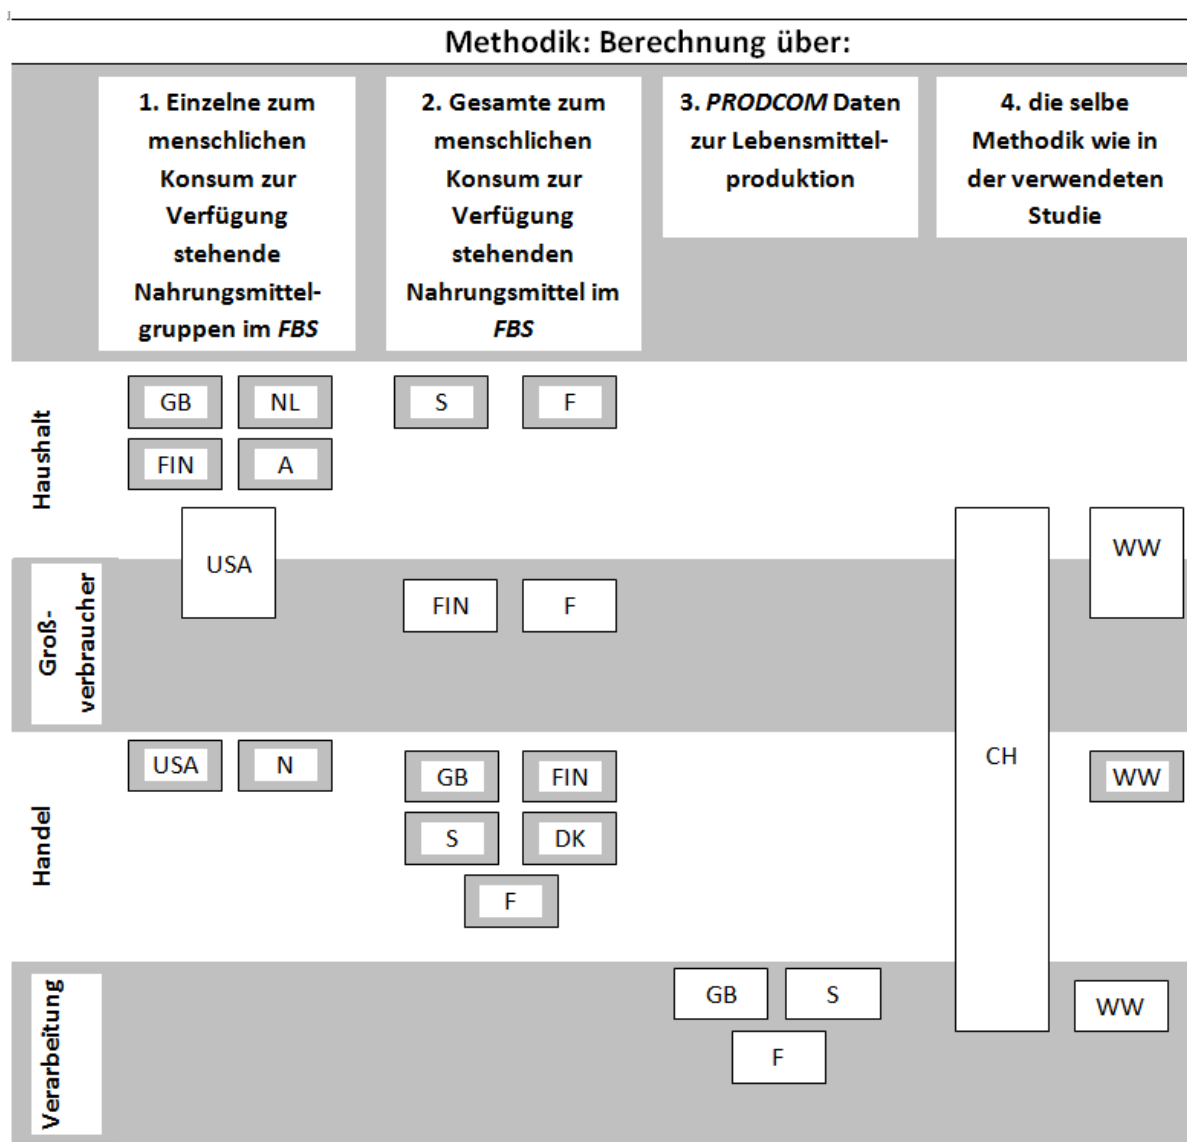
Methodik: Berechnung über:

1. Einzelne zum menschlichen Konsum zur Verfügung stehende Nahrungsmittelgruppen im *FBS*

2. Gesamte zum menschlichen Konsum zur Verfügung stehenden Nahrungsmittel im *FBS*

3. *PRODCOM* Daten zur Lebensmittelproduktion

4. die selbe Methodik wie in der verwendeten Studie

Haushalt

GB NL S F
FIN A

USA

WW

Großverbraucher

FIN F

CH

Handel

USA N
GB FIN
S DK
F

WW

Verarbeitung

GB S
F

WW